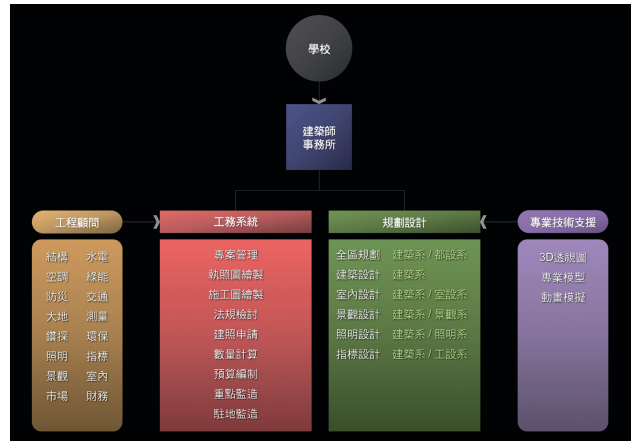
學校

建築師事務所

工程顧問

結構 水電
空調 綠能
防災 交通
大地 測量
鑽探 環保
照明 指標
景觀 室內
市場 財務

工務系統

專案管理
執照圖繪製
施工圖繪製
法規檢討
建照申請
數量計算
預算編制
重點監造
駐地監造

規劃設計

全區規劃 建築系 / 都設系
建築設計 建築系
室內設計 建築系 / 室設系
景觀設計 建築系 / 景觀系
照明設計 建築系 / 照明系
指標設計 建築系 / 工設系

專業技術支援

3D透視圖
專業模型
動畫模擬